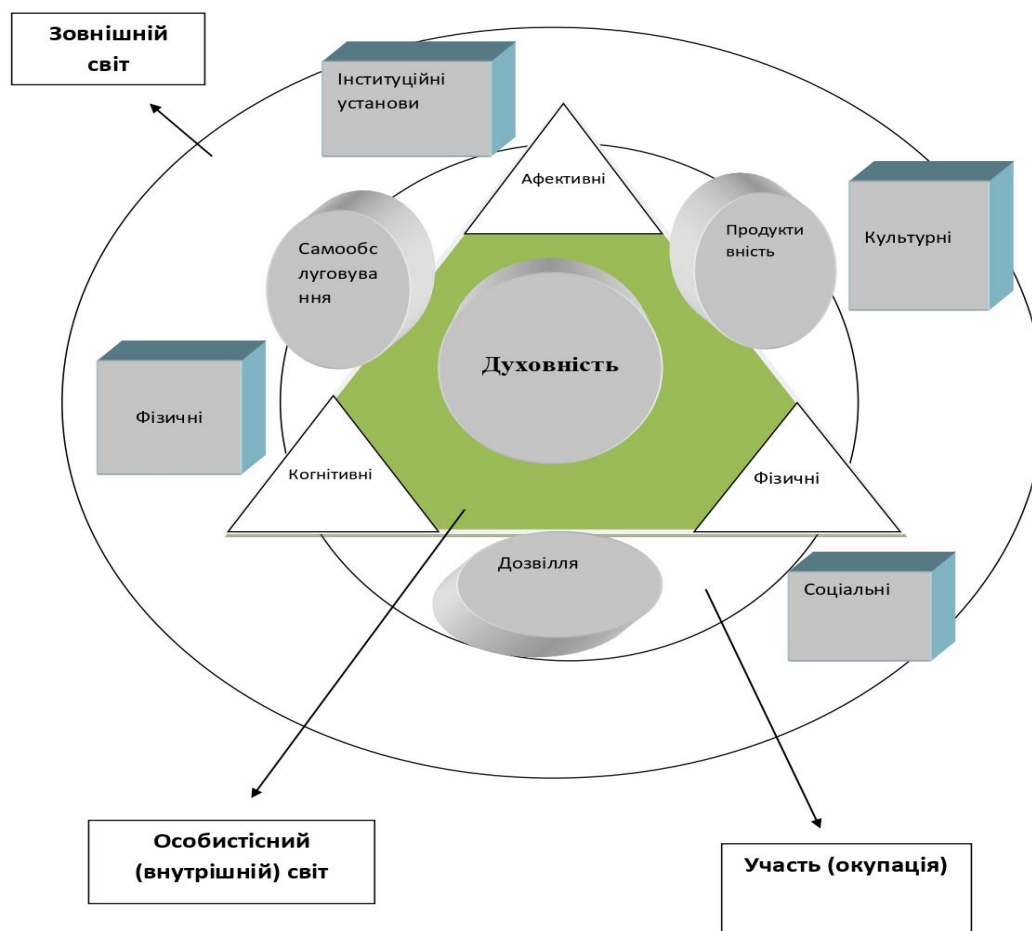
Зовнішній світ

Інституційні установи

Афективні

Самообслуговування

Продуктивність

Культурні

Духовність

Фізичні

Когнітивні

Фізичні

Дозвілля

Соціальні

Особистісний (внутрішній) світ

Участь (окупація)